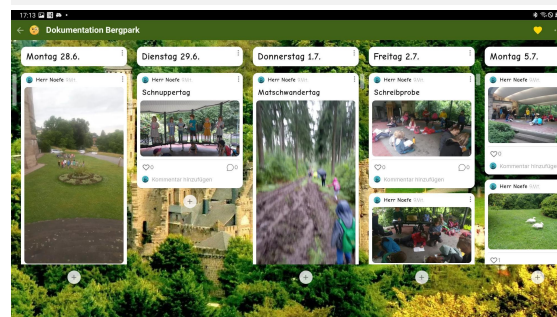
17:13

Dokumentation Bergpark

Montag 28.6.

Herr Noefe

Dienstag 29.6.

Herr Noefe

Schnuppertag

0

0

Kommentar hinzufügen

Donnerstag 1.7.

Herr Noefe

Matschwandertag

Freitag 2.7.

Herr Noefe

Schreibprobe

0

0

Kommentar hinzufügen

Herr Noefe

Montag 5.7.

Herr Noefe

0

Kommentar hinzufügen

Herr Noefe

1